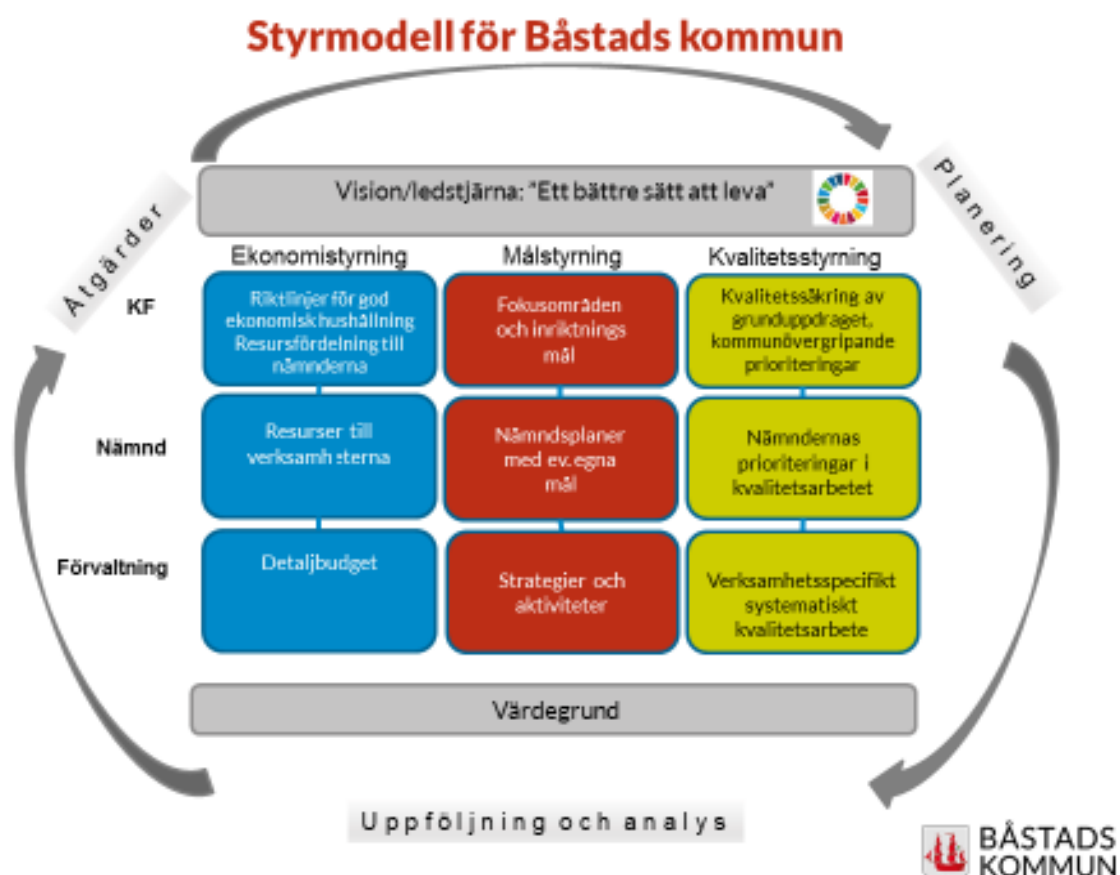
Styrmodell för Båstads kommun

Åtgärder

Planering

Vision/ledstjärna: "Ett bättre sätt att leva"

Ekonomistyrning

Målstyrning

Kvalitetsstyrning

KF

Riktlinjer för god ekonomisk hushållning Resursfördelning till nämnderna

Fokusområden och inriktnings mål

Kvalitetssäkring av grunduppdraget, kommunövergripande prioriteringar

Nämnd

Resurser till verksamheterna

Nämndsplaner med ev. egna mål

Nämndernas prioriteringar i kvalitetsarbetet

Förvaltning

Detaljbudget

Strategier och aktiviteter

Verksamhetsspecifikt systematiskt kvalitetsarbete

Värdegrund

Uppföljning och analys

BÅSTADS KOMMUN